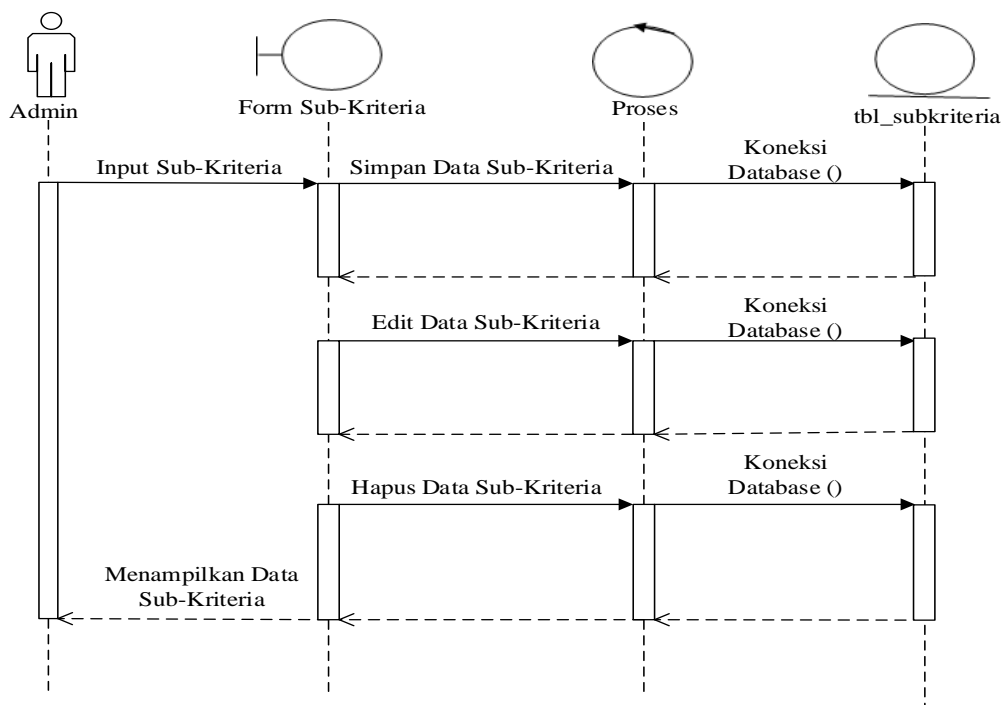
Admin

Form Sub-Kriteria

Proses

tbl_subkriteria

Input Sub-Kriteria

Simpan Data Sub-Kriteria

Koneksi Database ()

Edit Data Sub-Kriteria

Koneksi Database ()

Hapus Data Sub-Kriteria

Koneksi Database ()

Menampilkan Data Sub-Kriteria